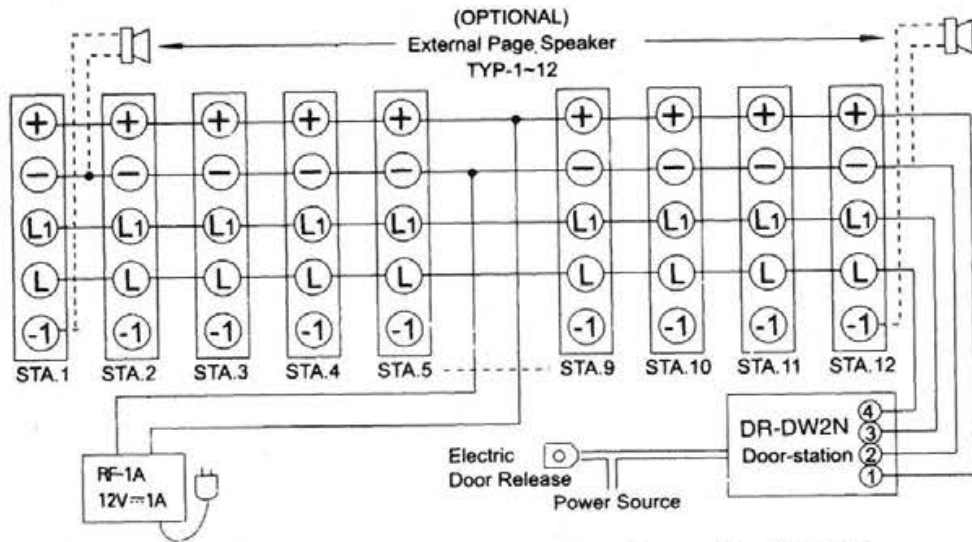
(OPTIONAL)
External Page Speaker
TYP-1~12

+ + + + + + + + +
− − − − − − − − −
L1 L1 L1 L1 L1 L1 L1 L1 L1
L L L L L L L L L
-1 -1 -1 -1 -1 -1 -1 -1 -1

STA.1 STA.2 STA.3 STA.4 STA.5 STA.9 STA.10 STA.11 STA.12

RF-1A
12V ⎓ 1A

Electric
Door Release

Power Source

DR-DW2N
Door-station
4
3
2
1